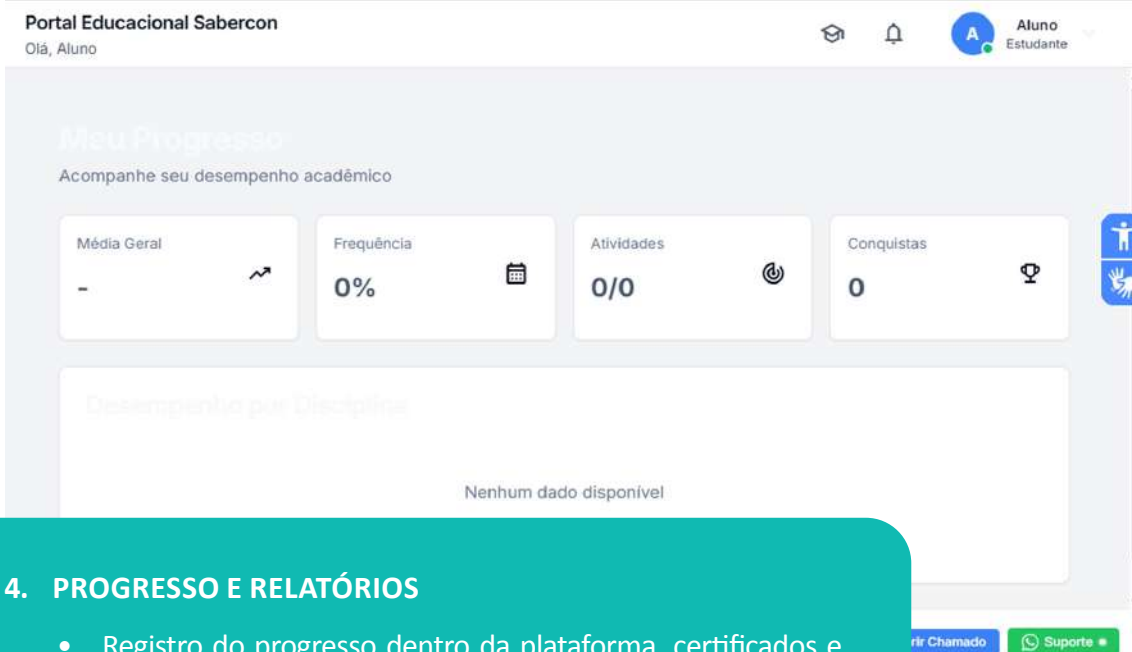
Portal Educacional Sabercon
Olá, Aluno

A Aluno
Estudante

Meu Progresso
Acompanhe seu desempenho acadêmico

Média Geral
-

Frequência
0%

Atividades
0/0

Conquistas
0

Desempenho por Disciplina

Nenhum dado disponível

4. PROGRESSO E RELATÓRIOS

• Registro do progresso dentro da plataforma, certificados e

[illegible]rir Chamado
Suporte